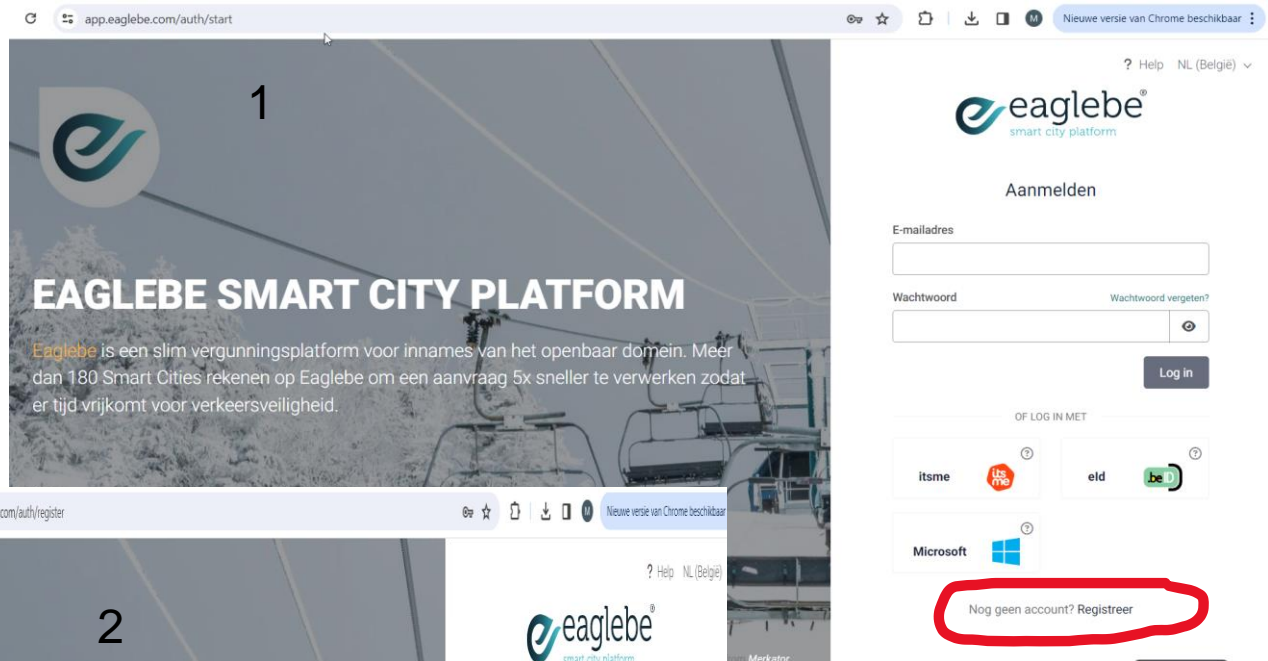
app.eaglebe.com/auth/start

Nieuwe versie van Chrome beschikbaar

1

EAGLEBE SMART CITY PLATFORM

Eaglebe is een slim vergunningsplatform voor innames van het openbaar domein. Meer dan 180 Smart Cities rekenen op Eaglebe om een aanvraag 5x sneller te verwerken zodat er tijd vrijkomt voor verkeersveiligheid.

? Help NL (België)

eaglebe®
smart city platform

Aanmelden

E-mailadres

Wachtwoord

Wachtwoord vergeten?

Log in

OF LOG IN MET

itsme

eID

Microsoft

Nog geen account? Registreer

com/auth/register

Nieuwe versie van Chrome beschikbaar

? Help NL (België)

2

eaglebe®
smart city platform

Merkator